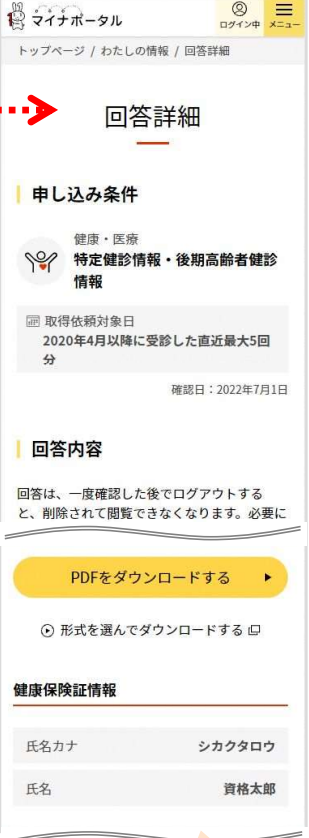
1 マイナポータル

ログイン中 メニュー

トップページ / わたしの情報 / 回答詳細

回答詳細

申し込み条件

健康・医療
特定健診情報・後期高齢者健診情報

取得依頼対象日
2020年4月以降に受診した直近最大5回分

確認日：2022年7月1日

回答内容

回答は、一度確認した後でログアウトすると、削除されて閲覧できなくなります。必要に

PDFをダウンロードする

形式を選んでダウンロードする

健康保険証情報

| 氏名カナ | シカクタロウ |
|---|---|
| 氏名 | 資格太郎 |